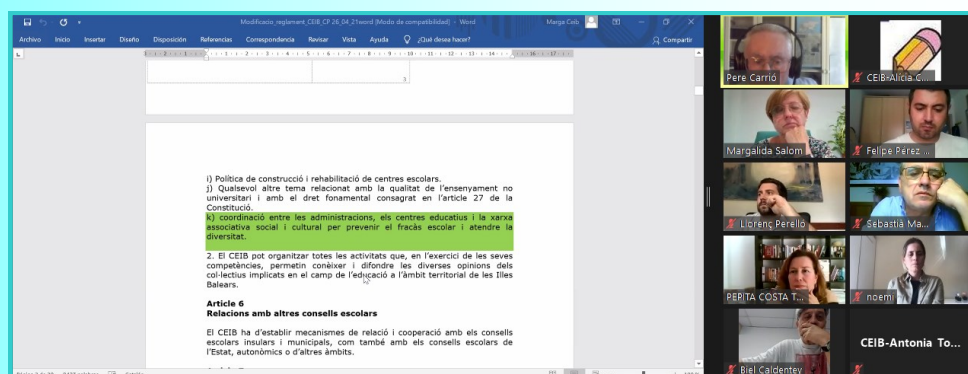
Modificacio_reglament_CEIB_CP 26_04_21word (Modo de compatibilidad) - Word

Marga Ceib

Archivo Inicio Insertar Diseño Disposición Referencias Correspondencia Revisar Vista Ayuda ¿Qué desea hacer? Compartir

i) Política de construcció i rehabilitació de centres escolars.
j) Qualsevol altre tema relacionat amb la qualitat de l'ensenyament no universitari i amb el dret fonamental consagrat en l'article 27 de la Constitució.
k) coordinació entre les administracions, els centres educatius i la xarxa associativa social i cultural per prevenir el fracàs escolar i atendre la diversitat.

2. El CEIB pot organitzar totes les activitats que, en l'exercici de les seves competències, permetin conèixer i difondre les diverses opinions dels col·lectius implicats en el camp de l'educació a l'àmbit territorial de les Illes Balears.

Article 6
Relacions amb altres consells escolars

El CEIB ha d'establir mecanismes de relació i cooperació amb els consells escolars insulars i municipals, com també amb els consells escolars de l'Estat, autonòmics o d'altres àmbits.

Pere Carrió
CEIB-Alicia C...
Margalida Salom
Felipe Pérez ...
Llorenç Perelló
Sebastià Ma...
PERITA COSTA T...
noemi
CEIB-Antonia To...
Biel Caldentey